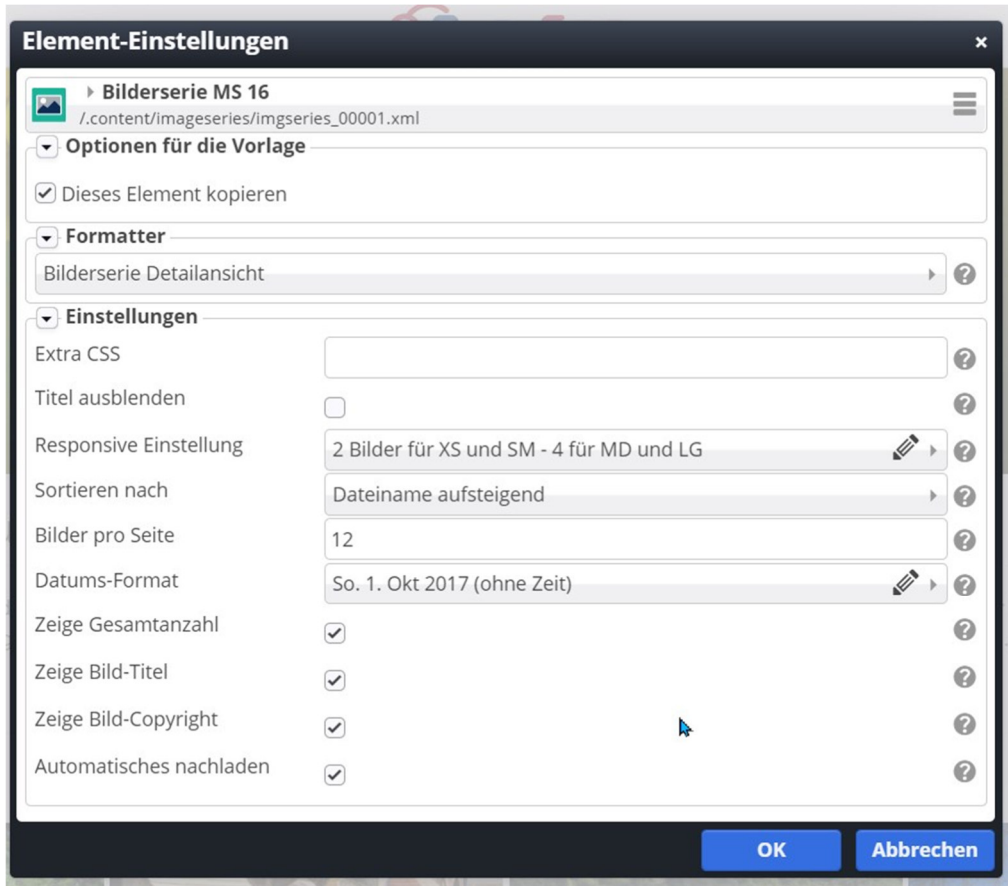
Element-Einstellungen ×

Bilderserie MS 16
/.content/imageseries/imgseries_00001.xml

Optionen für die Vorlage

Dieses Element kopieren

Formatter

Bilderserie Detailansicht

Einstellungen

Extra CSS

Titel ausblenden

Responsive Einstellung | 2 Bilder für XS und SM - 4 für MD und LG

Sortieren nach | Dateiname aufsteigend

Bilder pro Seite | 12

Datums-Format | So. 1. Okt 2017 (ohne Zeit)

Zeige Gesamtanzahl

Zeige Bild-Titel

Zeige Bild-Copyright

Automatisches nachladen

OK Abbrechen